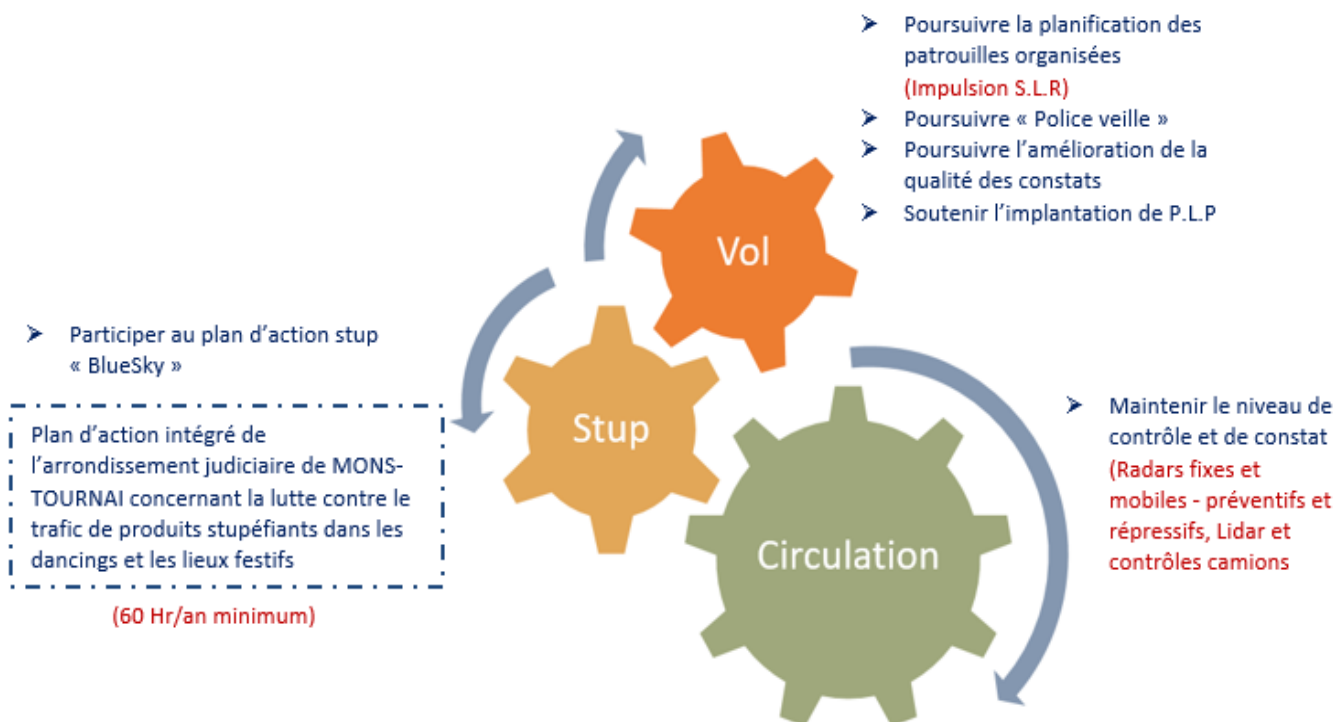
➤ Poursuivre la planification des patrouilles organisées (Impulsion S.L.R)
➤ Poursuivre « Police veille »
➤ Poursuivre l'amélioration de la qualité des constats
➤ Soutenir l'implantation de P.L.P

Vol

➤ Participer au plan d'action stup « BlueSky »

Plan d'action intégré de l'arrondissement judiciaire de MONS-TOURNAI concernant la lutte contre le trafic de produits stupéfiants dans les dancings et les lieux festifs

(60 Hr/an minimum)

Stup

➤ Maintenir le niveau de contrôle et de constat (Radars fixes et mobiles - préventifs et répressifs, Lidar et contrôles camions

Circulation